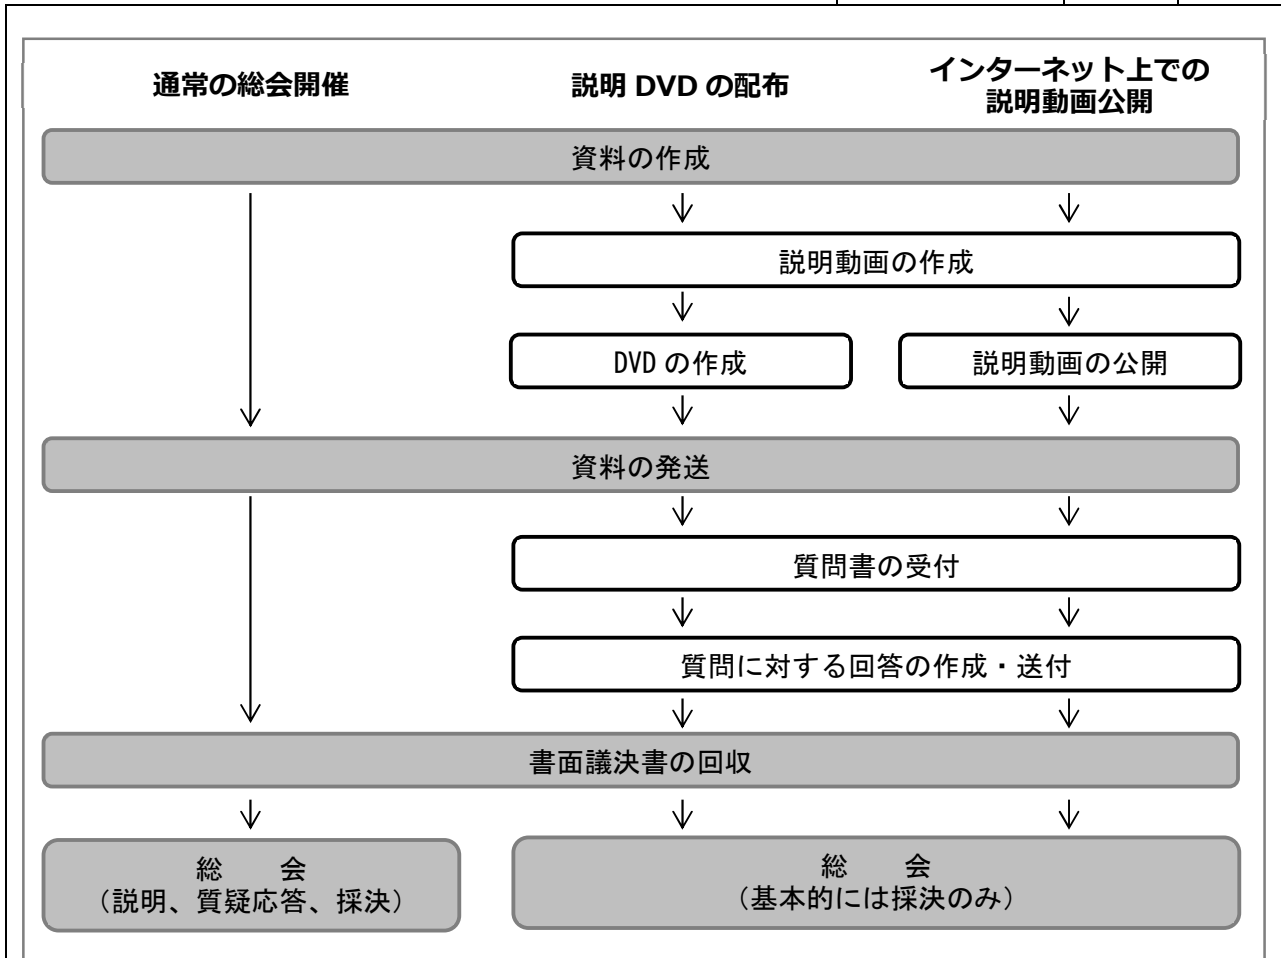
通常の総会開催

説明 DVD の配布

インターネット上での説明動画公開

資料の作成

説明動画の作成

DVD の作成

説明動画の公開

資料の発送

質問書の受付

質問に対する回答の作成・送付

書面議決書の回収

総　会
（説明、質疑応答、採決）

総　会
（基本的には採決のみ）